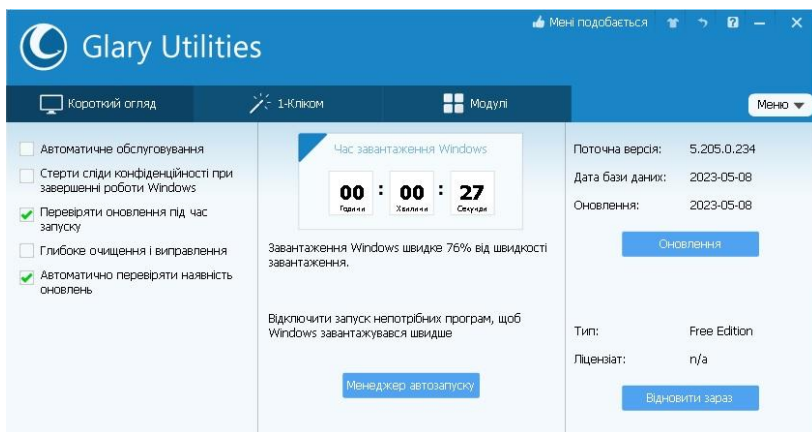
Glary Utilities

Мені подобається

Короткий огляд

1-Кліком

Модулі

Меню

Автоматичне обслуговування

Стерти сліди конфіденційності при завершенні роботи Windows

Перевіряти оновлення під час запуску

Глибоке очищення і виправлення

Автоматично перевіряти наявність оновлень

Час завантаження Windows

| 00 | : | 00 | : | 27 |
|---|---|---|---|---|
| Години | | Хвилини | | Секунди |

Завантаження Windows швидке 76% від швидкості завантаження.

Відключити запуск непотрібних програм, щоб Windows завантажувався швидше

Менеджер автозапуску

Поточна версія: 5.205.0.234

Дата бази даних: 2023-05-08

Оновлення: 2023-05-08

Оновлення

Тип: Free Edition

Ліцензіат: n/a

Відновити зараз